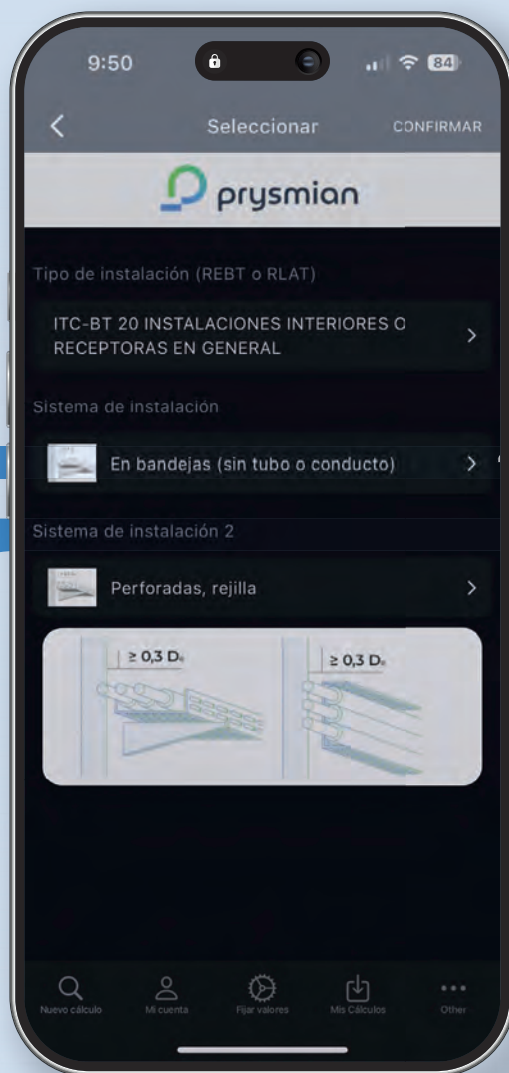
9:50

84

Seleccionar

CONFIRMAR

prysmian

Tipo de instalación (REBT o RLAT)

ITC-BT 20 INSTALACIONES INTERIORES O RECEPTORAS EN GENERAL

Sistema de instalación

En bandejas (sin tubo o conducto)

Sistema de instalación 2

Perforadas, rejilla

≥ 0,3 $D_e$

≥ 0,3 $D_e$

Nuevo cálculo

Mi cuenta

Fijar valores

Mis Cálculos

Other